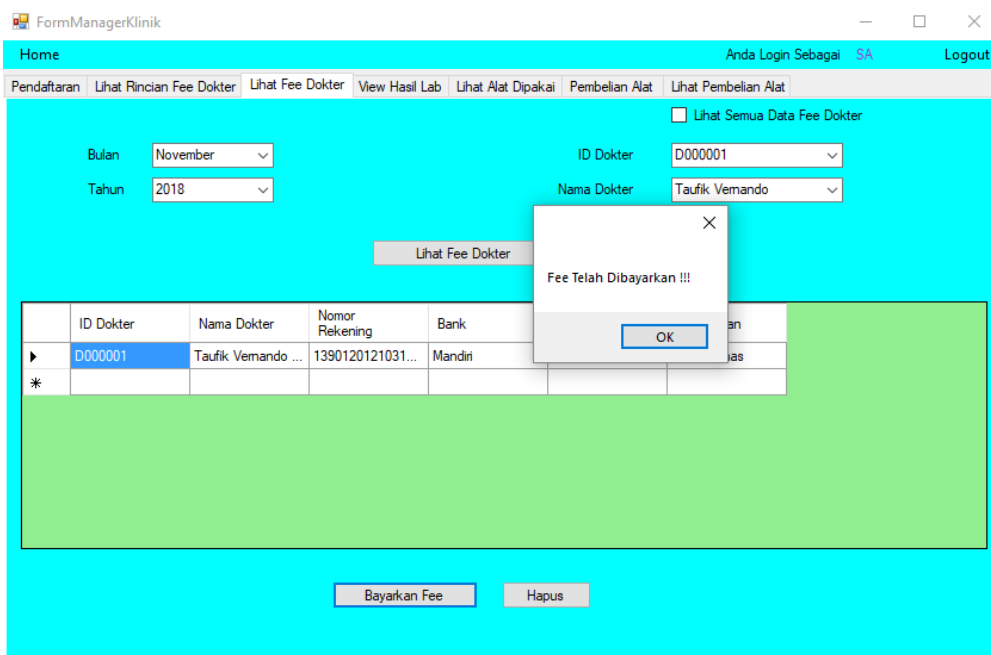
FormManagerKlinik

Home

Anda Login Sebagai SA

Logout

Pendaftaran | Lihat Rincian Fee Dokter | Lihat Fee Dokter | View Hasil Lab | Lihat Alat Dipakai | Pembelian Alat | Lihat Pembelian Alat

Lihat Semua Data Fee Dokter

Bulan November

Tahun 2018

ID Dokter D000001

Nama Dokter Taufik Vernando

Lihat Fee Dokter

| | ID Dokter | Nama Dokter | Nomor Rekening | Bank | | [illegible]an |
|---|---|---|---|---|---|---|
| ▸ | D000001 | Taufik Vernando ... | 1390120121031... | Mandiri | | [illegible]as |
| * | | | | | | |

Fee Telah Dibayarkan !!!

OK

Bayarkan Fee

Hapus